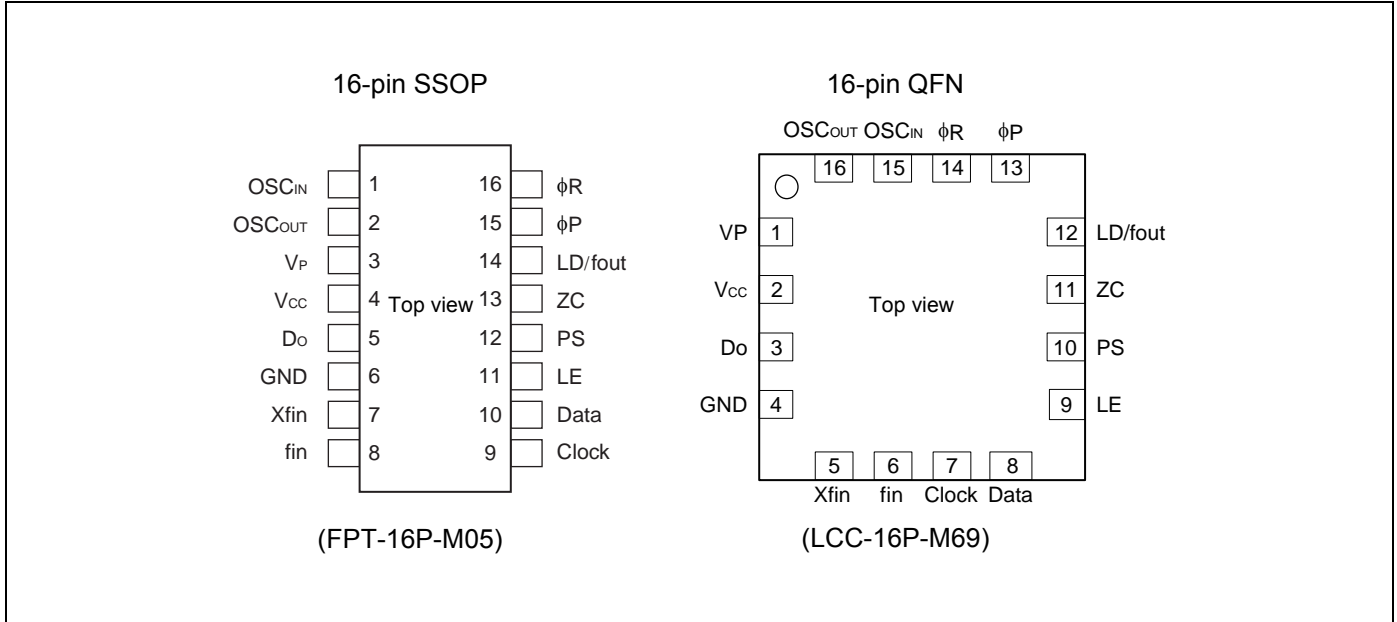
16-pin SSOP

| | | | |
|---|---|---|---|
| OSCIN | 1 | 16 | φR |
| OSCOUT | 2 | 15 | φP |
| VP | 3 | 14 | LD/fout |
| VCC | 4 | 13 | ZC |
| DO | 5 | 12 | PS |
| GND | 6 | 11 | LE |
| Xfin | 7 | 10 | Data |
| fin | 8 | 9 | Clock |

Top view

(FPT-16P-M05)

16-pin QFN

OSCOUT OSCIN φR φP

16 15 14 13

VP 1
VCC 2
DO 3
GND 4

12 LD/fout
11 ZC
10 PS
9 LE

Top view

5 6 7 8

Xfin fin Clock Data

(LCC-16P-M69)